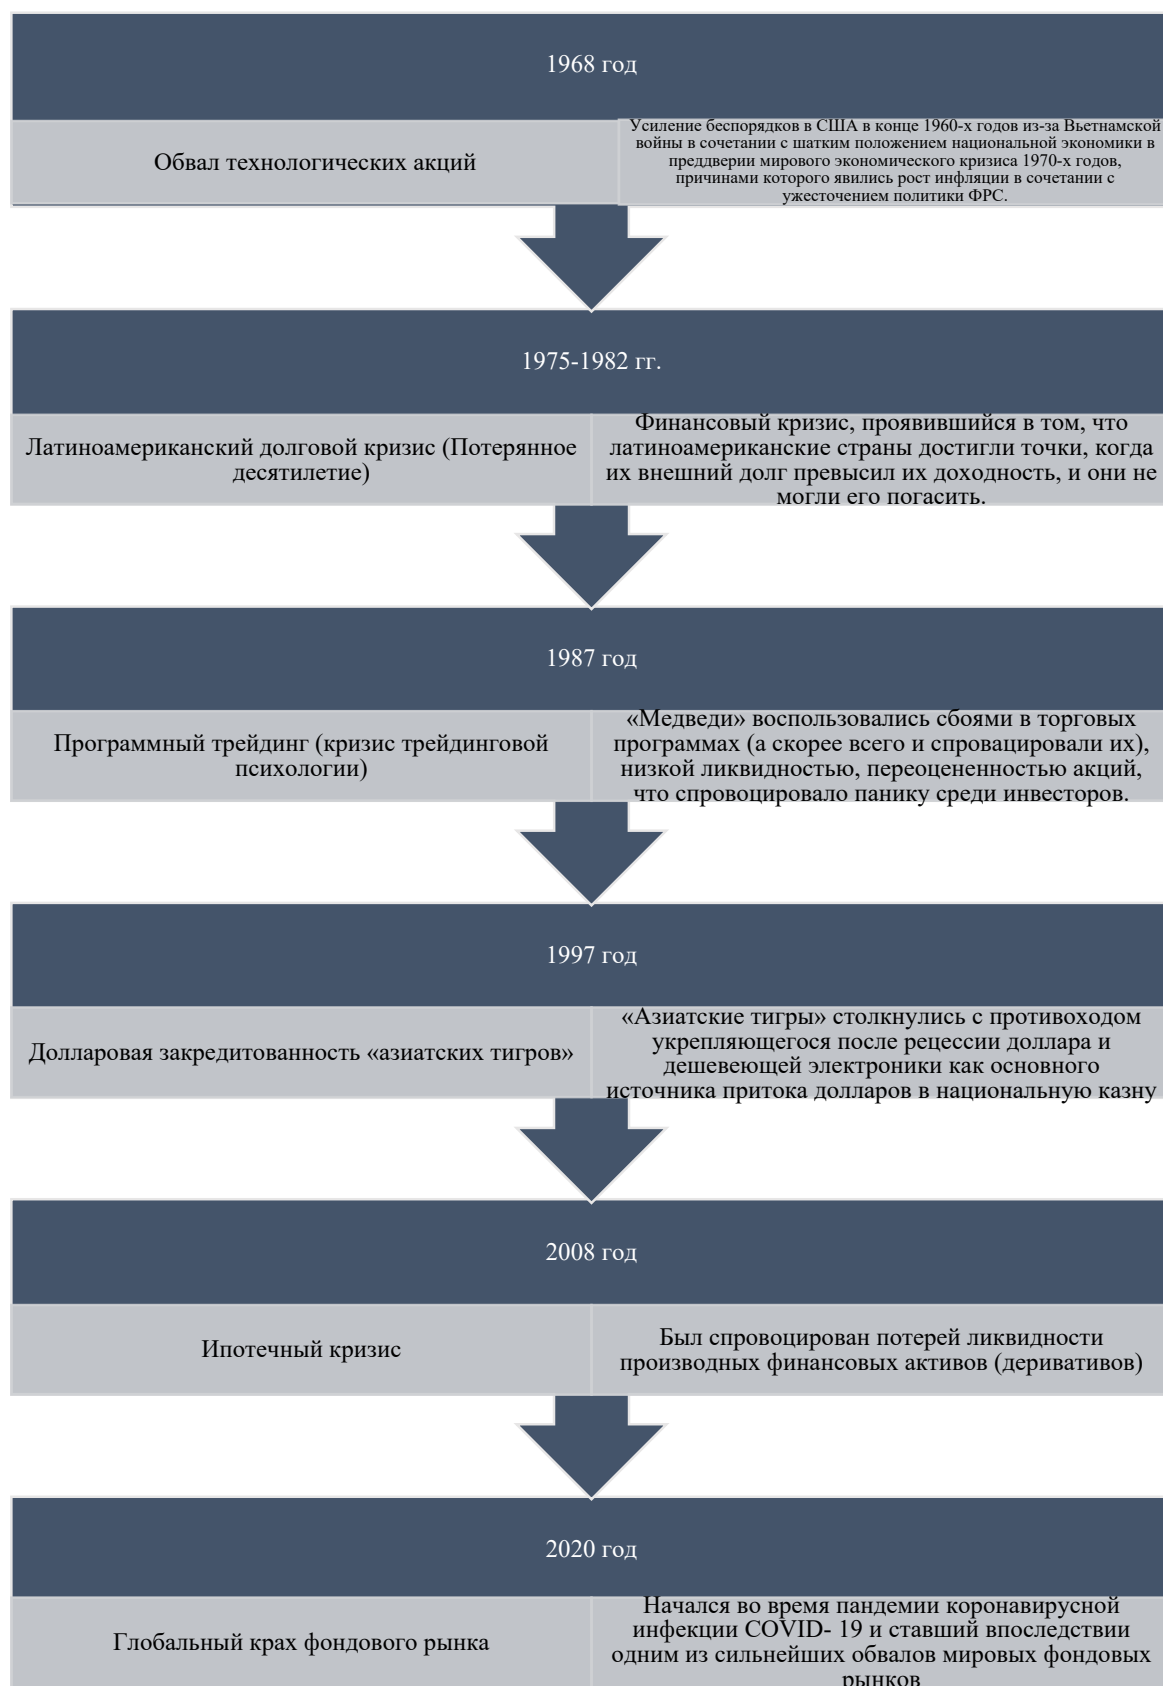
1968 год

Обвал технологических акций

Усиление беспорядков в США в конце 1960-х годов из-за Вьетнамской войны в сочетании с шатким положением национальной экономики в преддверии мирового экономического кризиса 1970-х годов, причинами которого явились рост инфляции в сочетании с ужесточением политики ФРС.

1975-1982 гг.

Латиноамериканский долговой кризис (Потерянное десятилетие)

Финансовый кризис, проявившийся в том, что латиноамериканские страны достигли точки, когда их внешний долг превысил их доходность, и они не могли его погасить.

1987 год

Программный трейдинг (кризис трейдинговой психологии)

«Медведи» воспользовались сбоями в торговых программах (а скорее всего и спровацировали их), низкой ликвидностью, переоцененностью акций, что спровоцировало панику среди инвесторов.

1997 год

Долларовая закредитованность «азиатских тигров»

«Азиатские тигры» столкнулись с противоходом укрепляющегося после рецессии доллара и дешевеющей электроники как основного источника притока долларов в национальную казну

2008 год

Ипотечный кризис

Был спровоцирован потерей ликвидности производных финансовых активов (деривативов)

2020 год

Глобальный крах фондового рынка

Начался во время пандемии коронавирусной инфекции COVID- 19 и ставший впоследствии одним из сильнейших обвалов мировых фондовых рынков